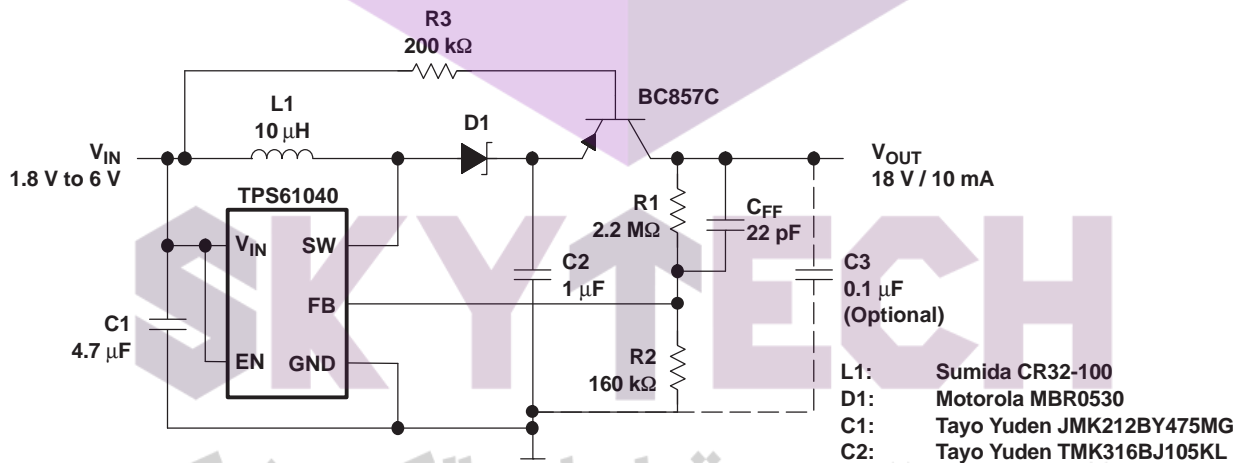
R3
200 kΩ

L1
10 μH

D1

BC857C

$V_{IN}$
1.8 V to 6 V

$V_{OUT}$
18 V / 10 mA

TPS61040

$V_{IN}$

SW

FB

EN

GND

R1
2.2 MΩ

$C_{FF}$
22 pF

C2
1 μF

C3
0.1 μF
(Optional)

C1
4.7 μF

R2
160 kΩ

SKYTECH

L1: Sumida CR32-100
D1: Motorola MBR0530
C1: Tayo Yuden JMK212BY475MG
C2: Tayo Yuden TMK316BJ105KL